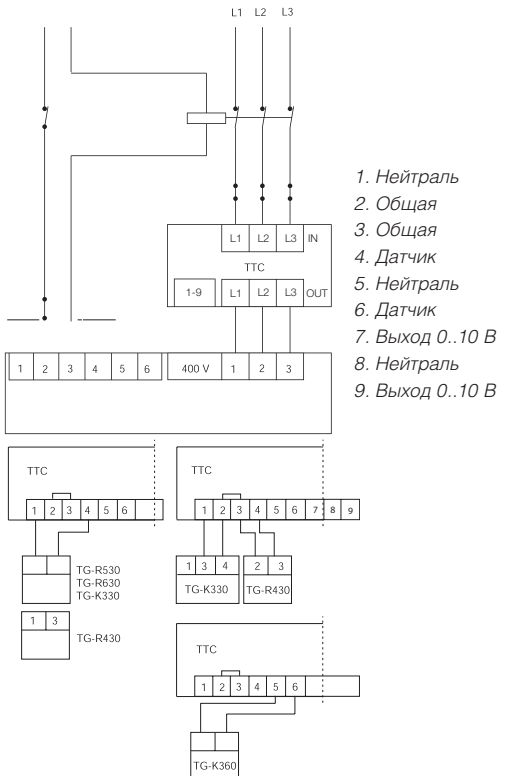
L1 L2 L3

L1 L2 L3 IN

TTC

1-9 L1 L2 L3 OUT

1 2 3 4 5 6 400 V 1 2 3

1. Нейтраль
2. Общая
3. Общая
4. Датчик
5. Нейтраль
6. Датчик
7. Выход 0..10 В
8. Нейтраль
9. Выход 0..10 В

TTC

1 2 3 4 5 6

TG-R530
TG-R630
TG-K330

1 3

TG-R430

TTC

1 2 3 4 5 6 7 8 9

1 3 4
TG-K330

2 3
TG-R430

TTC

1 2 3 4 5 6

TG-K360